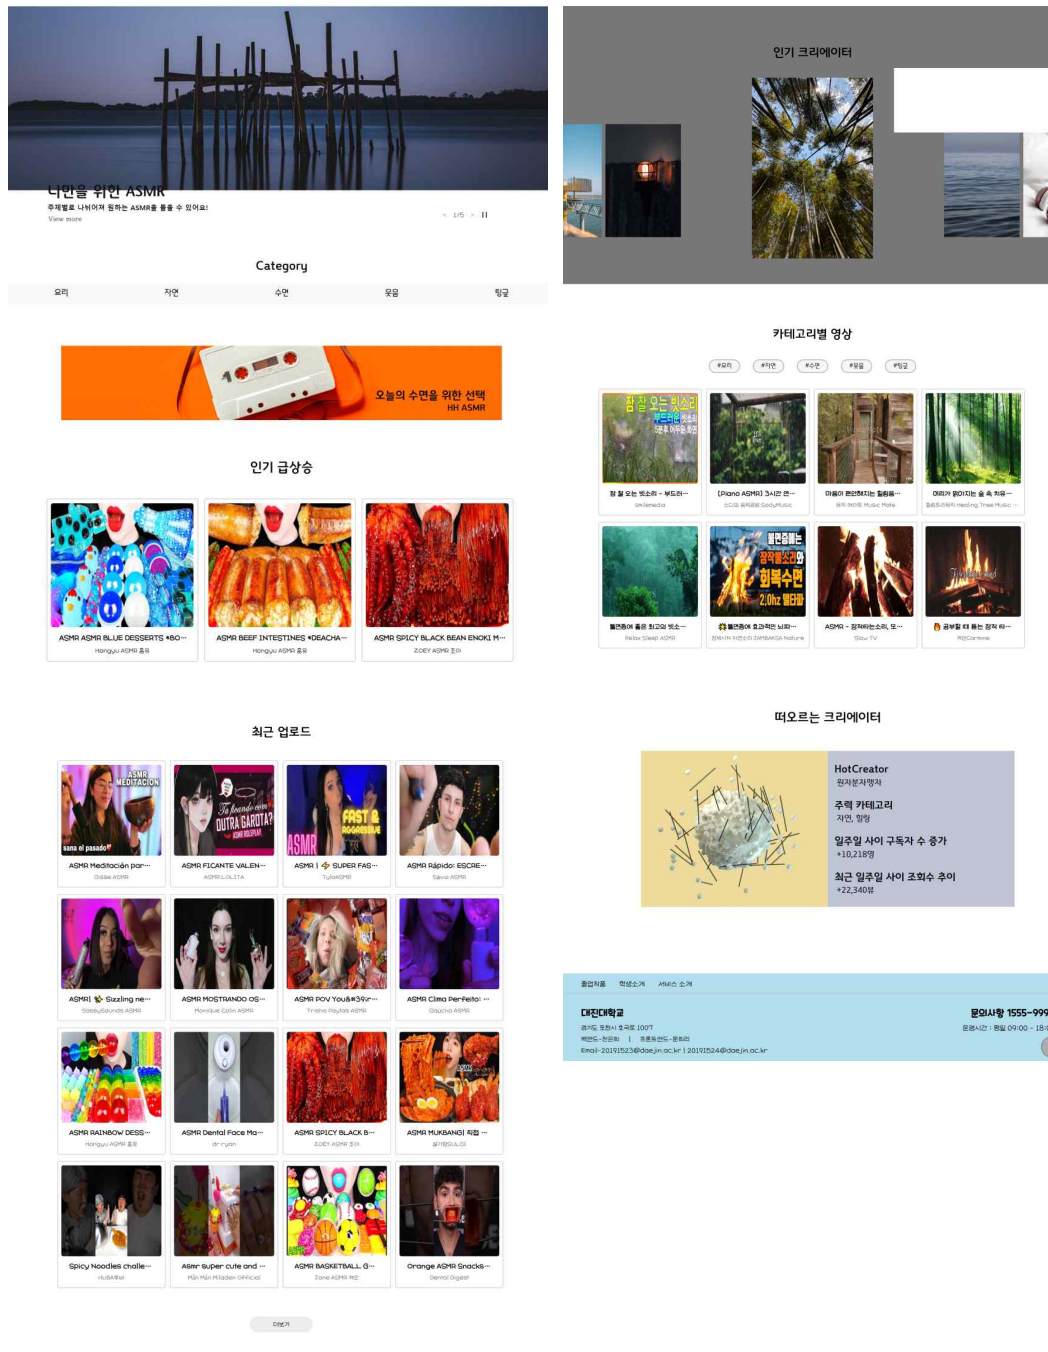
나만을 위한 ASMR
주제별로 나뉘어져 원하는 ASMR을 들을 수 있어요!
View more

< 1/5 > II

Category

요리 자연 수면 웃음 팅글

오늘의 수면을 위한 선택
HH ASMR

인기 급상승

ASMR ASMR BLUE DESSERTS *BO···
Hongyu ASMR 홍유

ASMR BEEF INTESTINES *DEACHA···
Hongyu ASMR 홍유

ASMR SPICY BLACK BEAN ENOKI M···
ZOEY ASMR 조이

최근 업로드

ASMR Meditación par···
Gissie ASMR

ASMR FICANTE VALEN···
ASMR LOLITA

ASMR | Super FAS···
TylaASMR

ASMR Rápido: ESCRE···
Sauvé ASMR

ASMR| Sizzling ne···
SobbySounds ASMR

ASMR MOSTRANDO OS···
Monique Colin ASMR

ASMR POV You&#39;r···
Trisha Paytas ASMR

ASMR Cima Perfeita: ···
Gaúcha ASMR

ASMR RAINBOW DESS···
Hongyu ASMR 홍유

ASMR Dental Face Ma···
dr ryan

ASMR SPICY BLACK B···
ZOEY ASMR 조이

ASMR MUKBANG| 직접 ···
끝기행SULGI

Spicy Noodles challe···
HUBA

Asmr super cute and ···
Mãn Mãn Mladen Official

ASMR BASKETBALL G···
Jane ASMR 제인

Orange ASMR Snacks···
Dental Digest

더보기

인기 크리에이터

카테고리별 영상

#요리 #자연 #수면 #웃음 #팅글

잠 잘 오는 빗소리 - 부드러··
SMilemedia

[Piano ASMR] 3시간 편···
Sody Music

마음이 편안해지는 힐링음···
Music Plate

머리가 맑아지는 숲 속 자유···
Healing Tree Music

불면증에 좋은 최고의 빗소···
Relax Sleep ASMR

불면증에 효과적인 뇌파···
ZAMBAKSA Nature

ASMR - 장작타는소리, 모···
Slow TV

공부할 때 듣는 장작 타···
Carmine

떠오르는 크리에이터

HotCreator
원자분자명자
주력 카테고리
자연, 힐링
일주일 사이 구독자 수 증가
+10,218명
최근 일주일 사이 조회수 추이
+22,340뷰

졸업작품 학생소개 서비스 소개

대진대학교
경기도 포천시 호국로 1007
백엔드-천은희 | 프론트엔드-문희리
Email-20191523@daejin.ac.kr | 20191524@daejin.ac.kr

문의사항 1555-999
운영시간 : 평일 09:00 - 18: